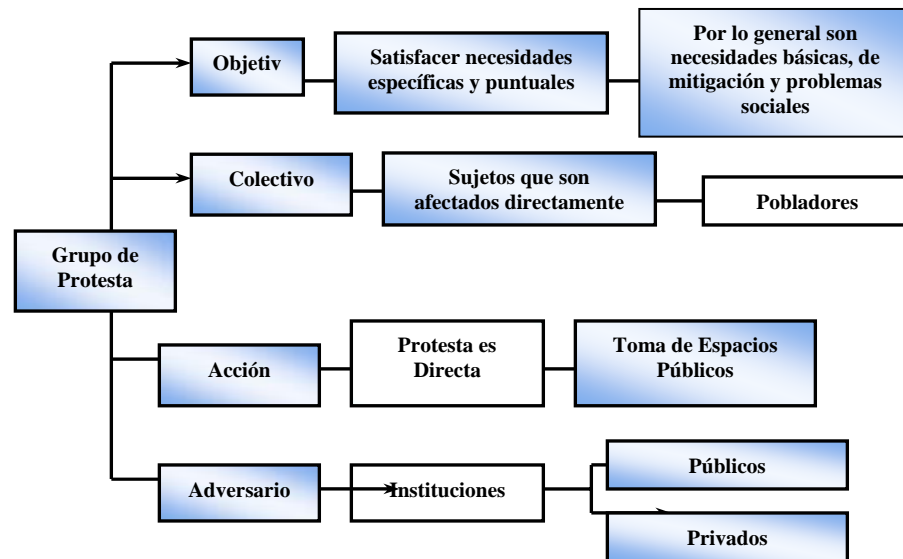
Grupo de Protesta

Objetiv

Satisfacer necesidades específicas y puntuales

Por lo general son necesidades básicas, de mitigación y problemas sociales

Colectivo

Sujetos que son afectados directamente

Pobladores

Acción

Protesta es Directa

Toma de Espacios Públicos

Adversario

Instituciones

Públicos

Privados